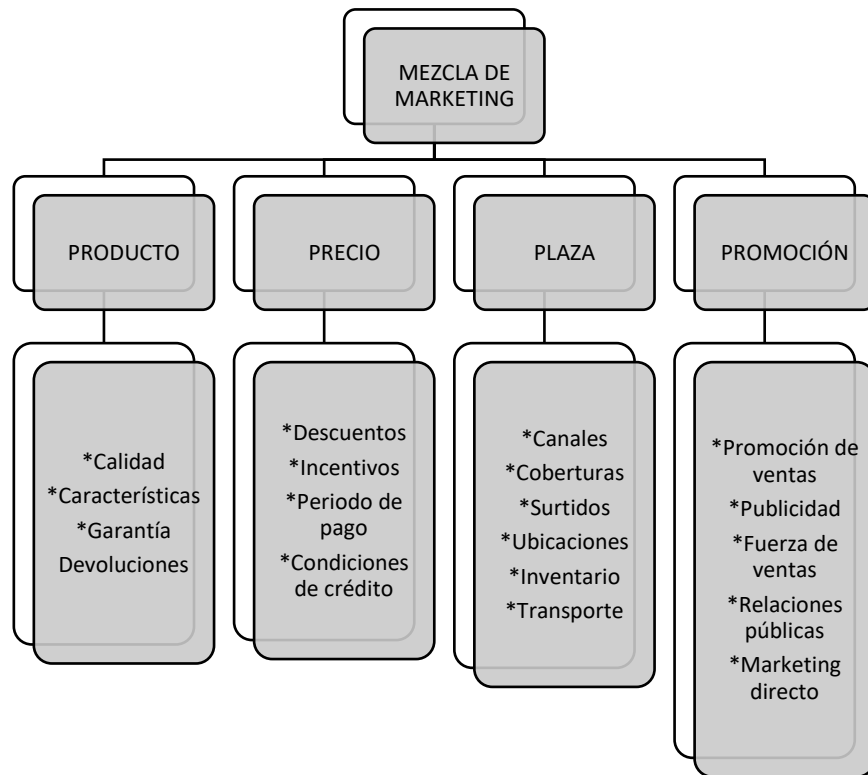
MEZCLA DE MARKETING

PRODUCTO

PRECIO

PLAZA

PROMOCIÓN

*Calidad
*Características
*Garantía
Devoluciones

*Descuentos
*Incentivos
*Periodo de pago
*Condiciones de crédito

*Canales
*Coberturas
*Surtidos
*Ubicaciones
*Inventario
*Transporte

*Promoción de ventas
*Publicidad
*Fuerza de ventas
*Relaciones públicas
*Marketing directo